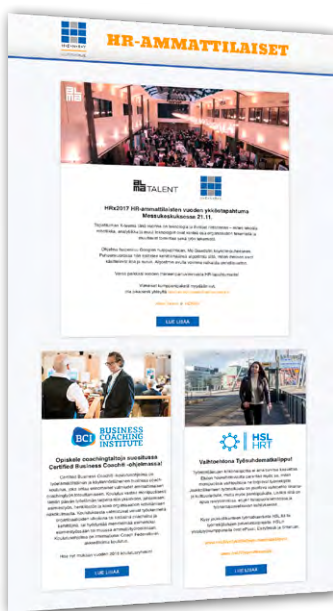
HR-AMMATTILAISET

ALMA TALENT

HRx2017 HR-ammattilaisten vuoden yhteistapahtuma Messukeskuksessa 21.11.

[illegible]

LUE LISÄÄ

BCI BUSINESS COACHING INSTITUTE

Opiskele coachingtaitoja suositussa Certified Business Coach® -ohjelmassa!

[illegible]

LUE LISÄÄ

HSL HRT

Vaihtoehtona Työsuhdematkalippu

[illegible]

LUE LISÄÄ